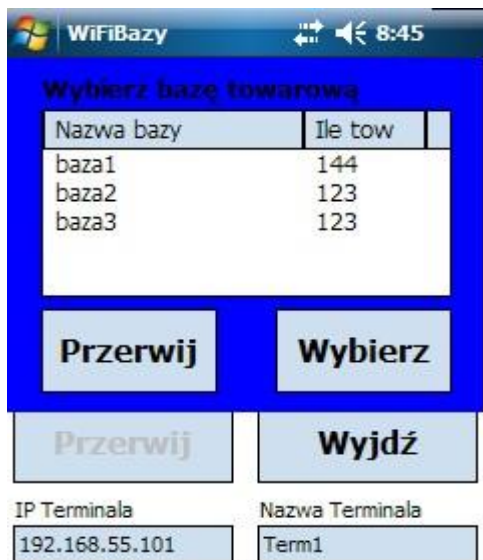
WiFiBazy 8:45

Wybierz bazę towarową

| Nazwa bazy | Ile tow |
|---|---|
| baza1 | 144 |
| baza2 | 123 |
| baza3 | 123 |

Przerwij

Wybierz

Przerwij

Wyjdź

IP Terminala

192.168.55.101

Nazwa Terminala

Term1